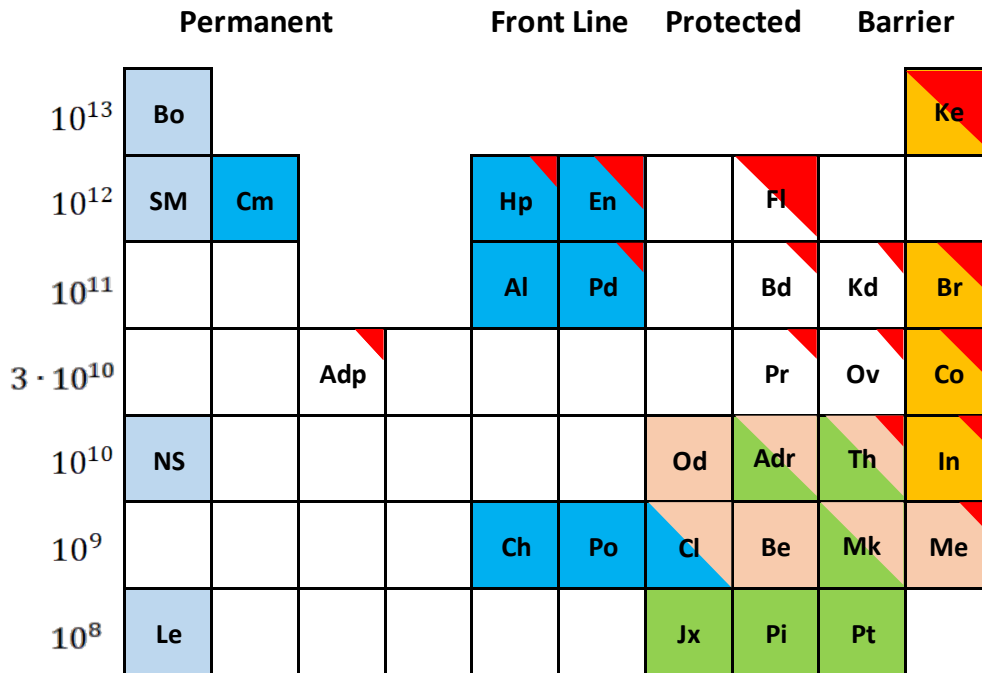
| | Permanent | | | | Front Line | | Protected | | | Barrier |
|---|---|---|---|---|---|---|---|---|---|---|
| $10^{13}$ | Bo | | | | | | | | | Ke |
| $10^{12}$ | SM | Cm | | | Hp | En | | Fl | | |
| $10^{11}$ | | | | | Al | Pd | | Bd | Kd | Br |
| $3 \cdot 10^{10}$ | | | Adp | | | | | Pr | Ov | Co |
| $10^{10}$ | NS | | | | | | Od | Adr | Th | In |
| $10^{9}$ | | | | | Ch | Po | Cl | Be | Mk | Me |
| $10^{8}$ | Le | | | | | | Jx | Pi | Pt | |